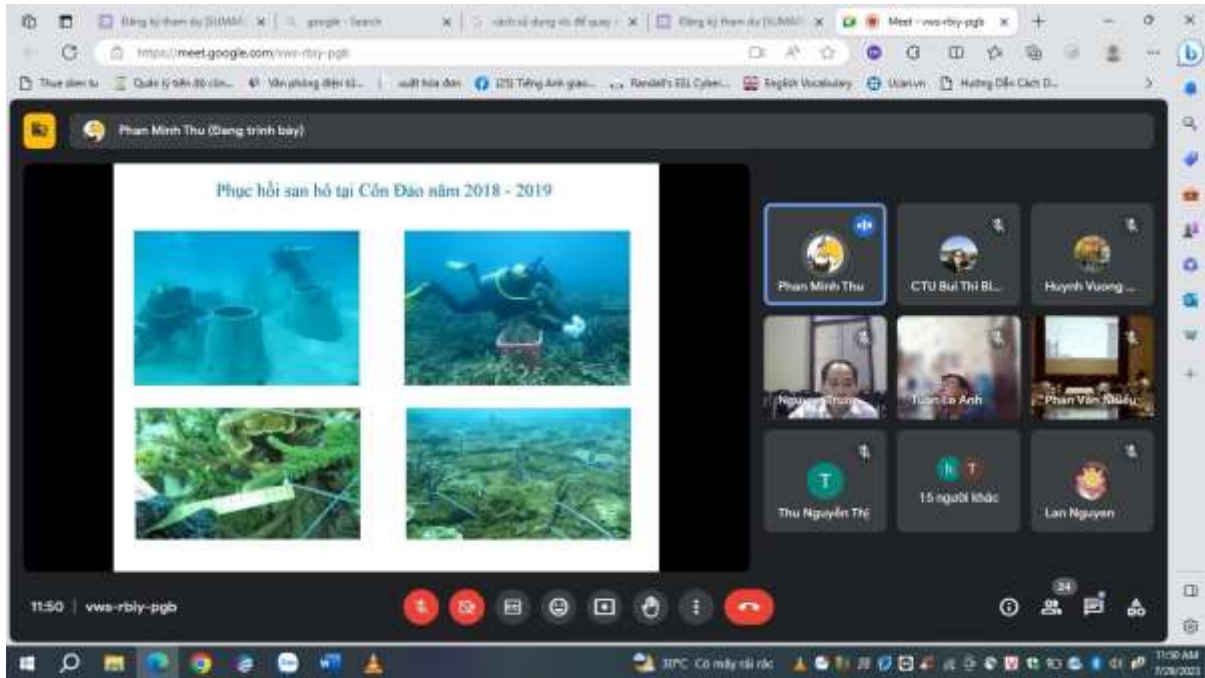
Đăng ký tham dự [SUMA] ×
google - Search ×
cách sử dụng rác để quay ×
Đăng ký tham dự [SUMA] ×
Meet - vws-rbiy-pgb ×

https://meet.google.com/vws-rbiy-pgb

Thuế điện tử | Quản lý tiến độ côn... | Văn phòng điện tử... | xuất hóa đơn | (25) Tiếng Anh giao... | Randall's ESL Cyber... | English Vocabulary | Ucan.vn | Hướng Dẫn Cách D...

Phan Minh Thu (Đang trình bày)

Phục hồi san hô tại Côn Đảo năm 2018 - 2019

Phan Minh Thu
CTU Bui Thi Bi...
Huynh Vuong ...
Nguyen Thu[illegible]
Tuan Le Anh
Phan Văn Nhiều
T
Thu Nguyễn Thị
h T
15 người khác
Lan Nguyen

11:50 | vws-rbiy-pgb

24

31°C Có mây rải rác

11:50 AM
7/28/2023